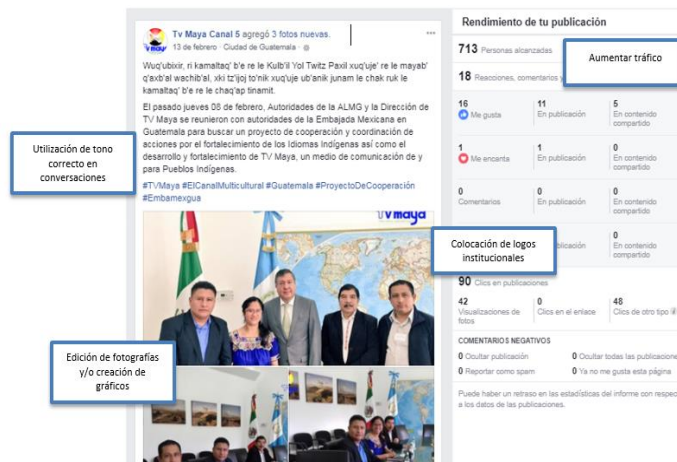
Tv Maya Canal 5 agregó 3 fotos nuevas.
13 de febrero · Ciudad de Guatemala ·

Wuq'ubixir, ri kamaltaq' b'e re le Kulb'il Yol Twitz Paxil xuq'uje' re le mayab' q'axb'al wachib'al, xki tz'ijoj to'nik xuq'uje ub'anik junam le chak ruk le kamaltaq' b'e re le chaq'ap tinamit.

El pasado jueves 08 de febrero, Autoridades de la ALMG y la Dirección de TV Maya se reunieron con autoridades de la Embajada Mexicana en Guatemala para buscar un proyecto de cooperación y coordinación de acciones por el fortalecimiento de los Idiomas Indígenas así como el desarrollo y fortalecimiento de TV Maya, un medio de comunicación de y para Pueblos Indígenas.

#TVMaya #ElCanalMulticultural #Guatemala #ProyectoDeCooperación #Embamexgua

tv maya

Utilización de tono correcto en conversaciones

Edición de fotografías y/o creación de gráficos

Colocación de logos institucionales

Rendimiento de tu publicación

713 Personas alcanzadas

Aumentar tráfico

18 Reacciones, comentarios y

| 16 Me gusta | 11 En publicación | 5 En contenido compartido |
|---|---|---|
| 1 Me encanta | 1 En publicación | 0 En contenido compartido |
| 0 Comentarios | 0 En publicación | 0 En contenido compartido |
| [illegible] | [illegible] | 0 En contenido compartido |

90 Clics en publicaciones

| 42 Visualizaciones de fotos | 0 Clics en el enlace | 48 Clics de otro tipo |
|---|---|---|

COMENTARIOS NEGATIVOS
0 Ocultar publicación
0 Ocultar todas las publicaciones
0 Reportar como spam
0 Ya no me gusta esta página

Puede haber un retraso en las estadísticas del informe con respecto a los datos de las publicaciones.